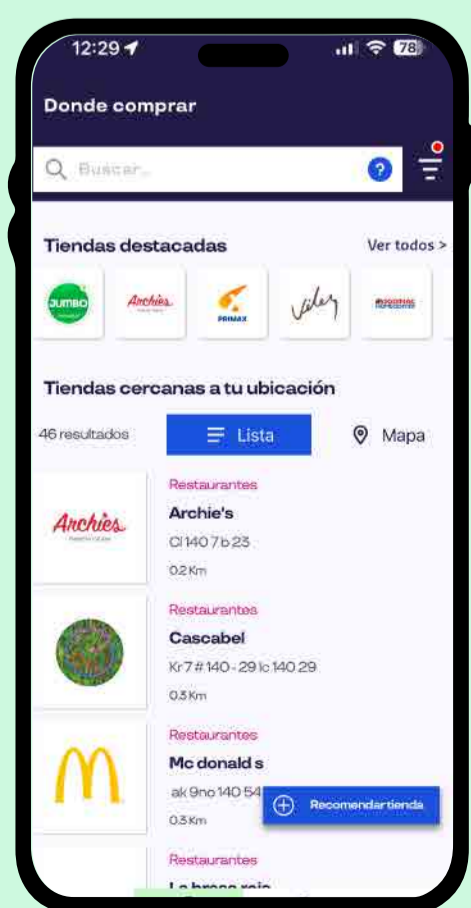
12:29 78

Donde comprar

Buscar...

Tiendas destacadas

Ver todos >

JUMBO

Archies

PRIMAX

Vélez

Tiendas cercanas a tu ubicación

46 resultados

Lista

Mapa

Archies

Restaurantes

Archie's

Cl 140 7 b 23

0.2 Km

Restaurantes

Cascabel

Kr 7 # 140 - 29 lc 140 29

0.3 Km

Restaurantes

Mc donald s

ak 9no 140 54

0.3 Km

Recomendar tienda

Restaurantes

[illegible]